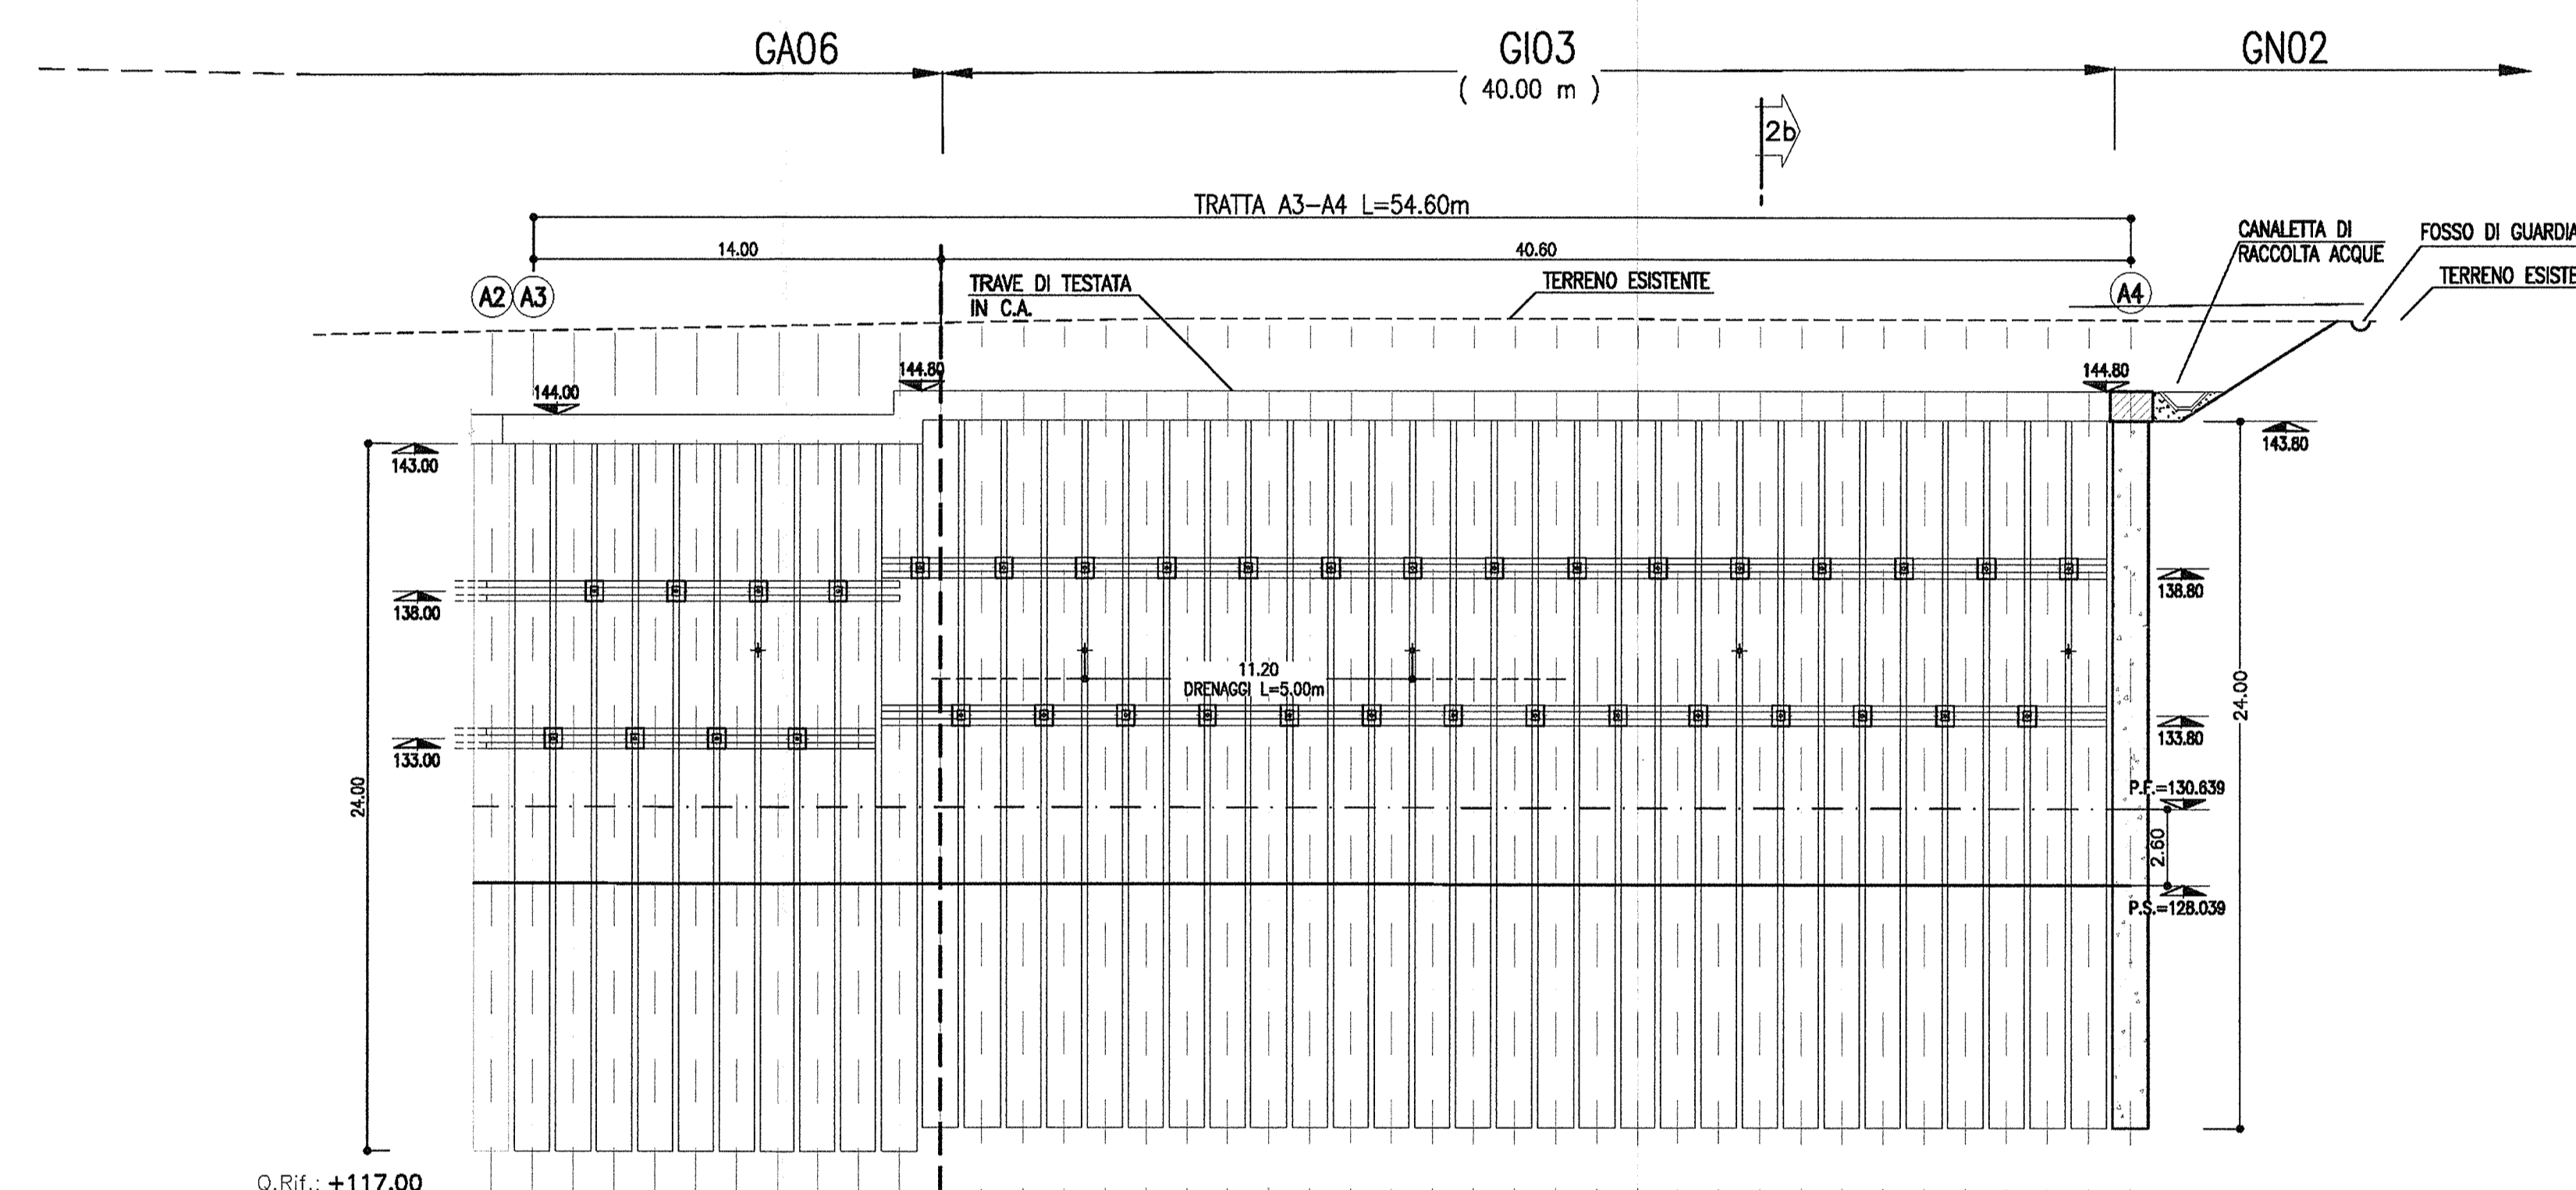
GA06

GI03
( 40.00 m )

GN02

2b

TRATTA A3–A4 L=54.60m

14.00

40.60

A2 A3

A4

TRAVE DI TESTATA IN C.A.

TERRENO ESISTENTE

CANALETTA DI RACCOLTA ACQUE

FOSSO DI GUARDIA

TERRENO ESISTE

144.00

144.80

144.80

143.00

143.80

138.00

138.80

11.20
DRENAGGI L=5.00m

133.00

133.80

24.00

24.00

P.F.=130.839

2.60

P.S.=128.039

Q.Rif.: +117.00